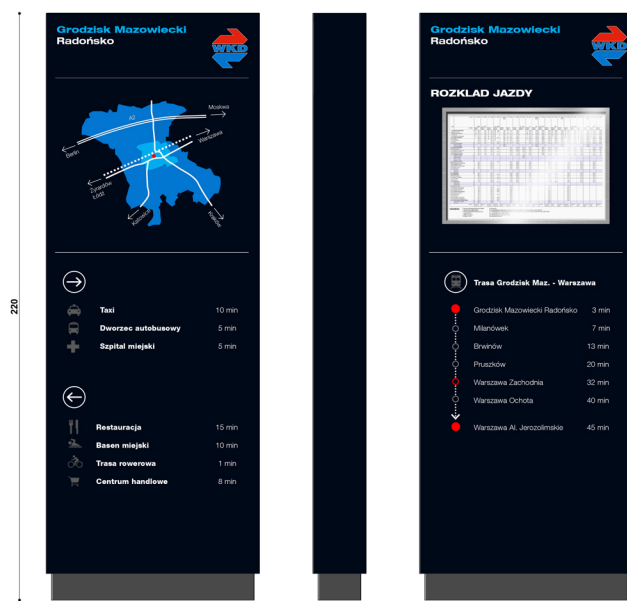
220

Grodzisk Mazowiecki
Radońsko

WKD

A2
Moskwa
Berlin
Warszawa
Żyrardów
Łódź
Katowice
Kraków

Taxi 10 min
Dworzec autobusowy 5 min
Szpital miejski 5 min

Restauracja 15 min
Basen miejski 10 min
Trasa rowerowa 1 min
Centrum handlowe 8 min

Grodzisk Mazowiecki
Radońsko

WKD

ROZKLAD JAZDY

Trasa Grodzisk Maz. - Warszawa

Grodzisk Mazowiecki Radońsko 3 min
Milanówek 7 min
Brwinów 13 min
Pruszków 20 min
Warszawa Zachodnia 32 min
Warszawa Ochota 40 min
Warszawa Al. Jerozolimskie 45 min